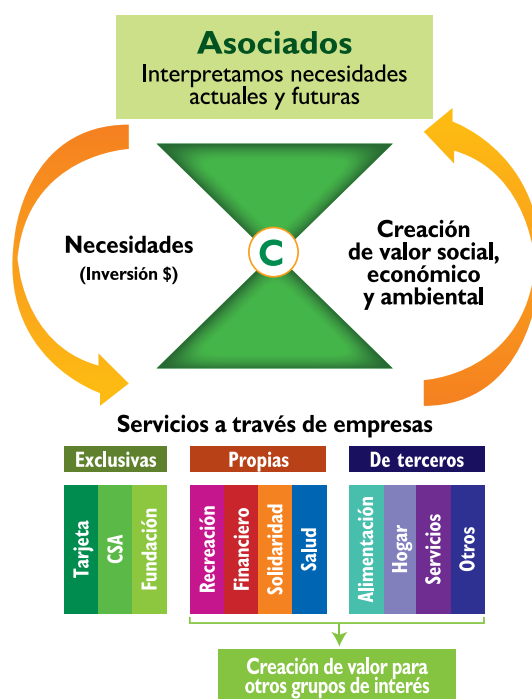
Asociados
Interpretamos necesidades actuales y futuras

Necesidades
(Inversión $)

C

Creación de valor social, económico y ambiental

Servicios a través de empresas

Exclusivas
Tarjeta
CSA
Fundación

Propias
Recreación
Financiero
Solidaridad
Salud

De terceros
Alimentación
Hogar
Servicios
Otros

Creación de valor para otros grupos de interés